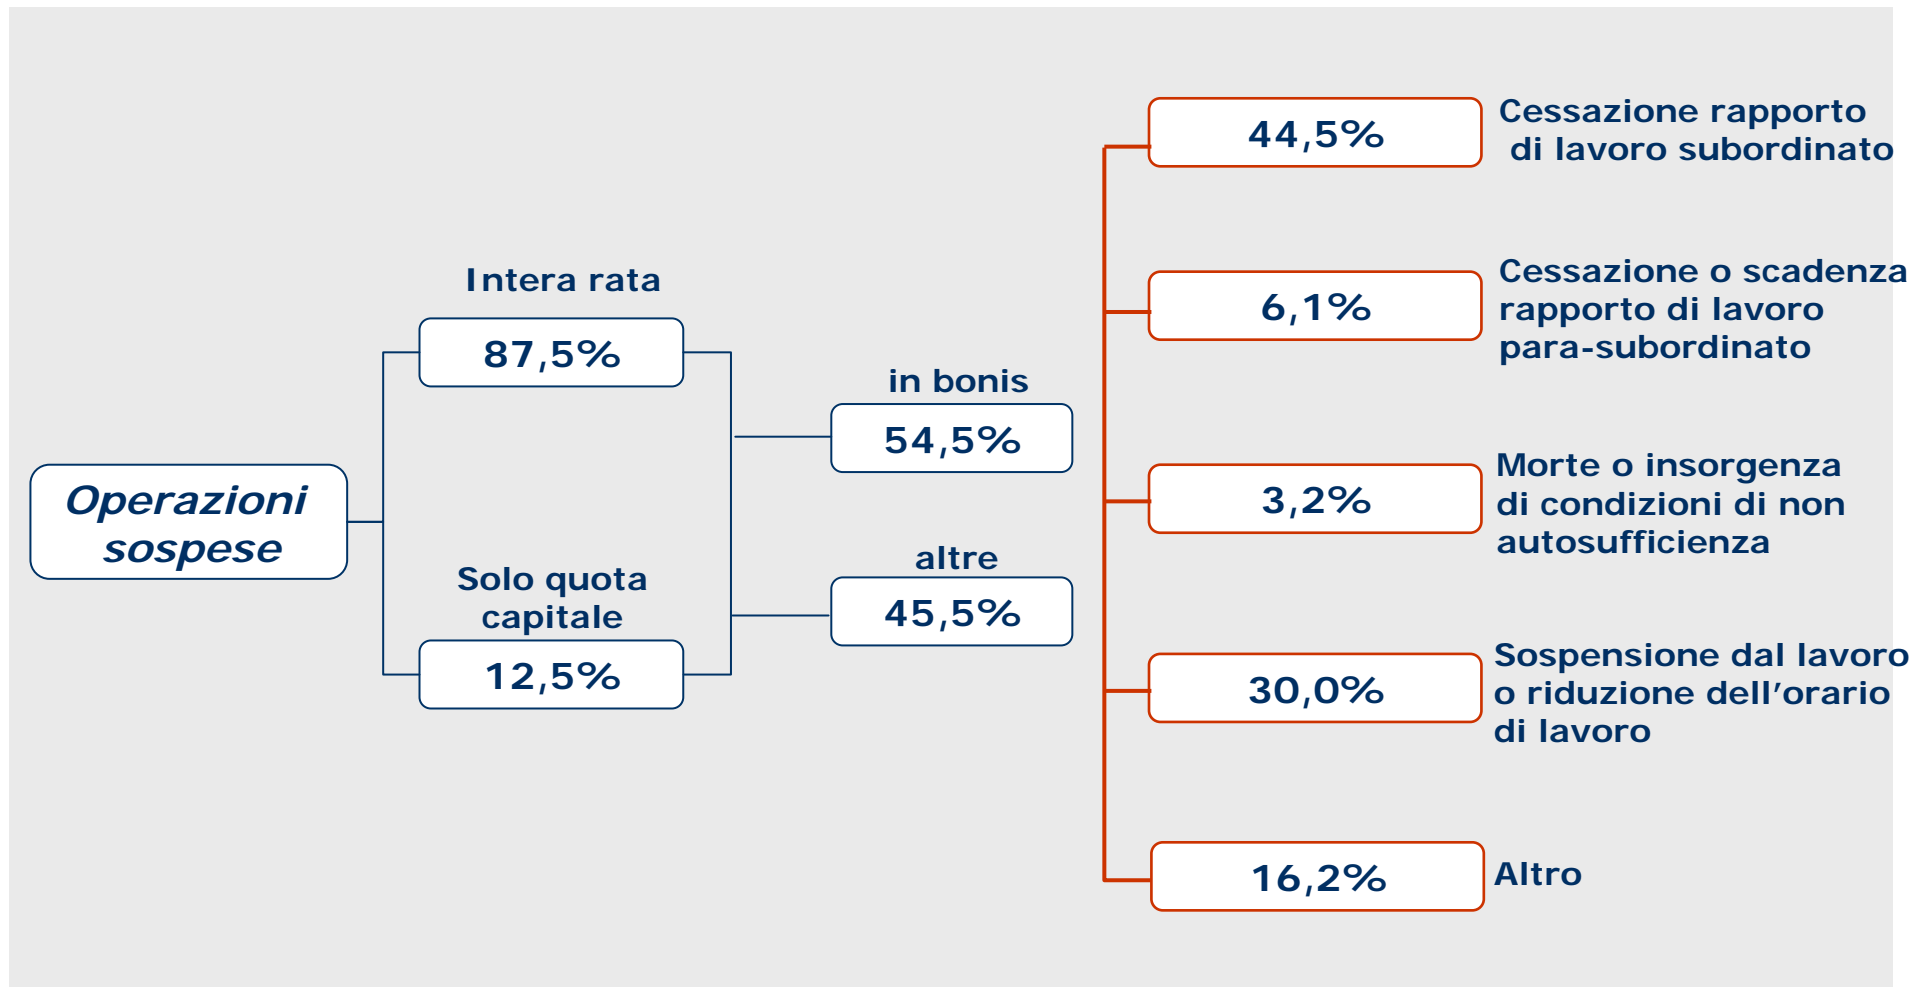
Operazioni sospese

Intera rata
87,5%

Solo quota capitale
12,5%

in bonis
54,5%

altre
45,5%

44,5%
Cessazione rapporto di lavoro subordinato

6,1%
Cessazione o scadenza rapporto di lavoro para-subordinato

3,2%
Morte o insorgenza di condizioni di non autosufficienza

30,0%
Sospensione dal lavoro o riduzione dell'orario di lavoro

16,2%
Altro